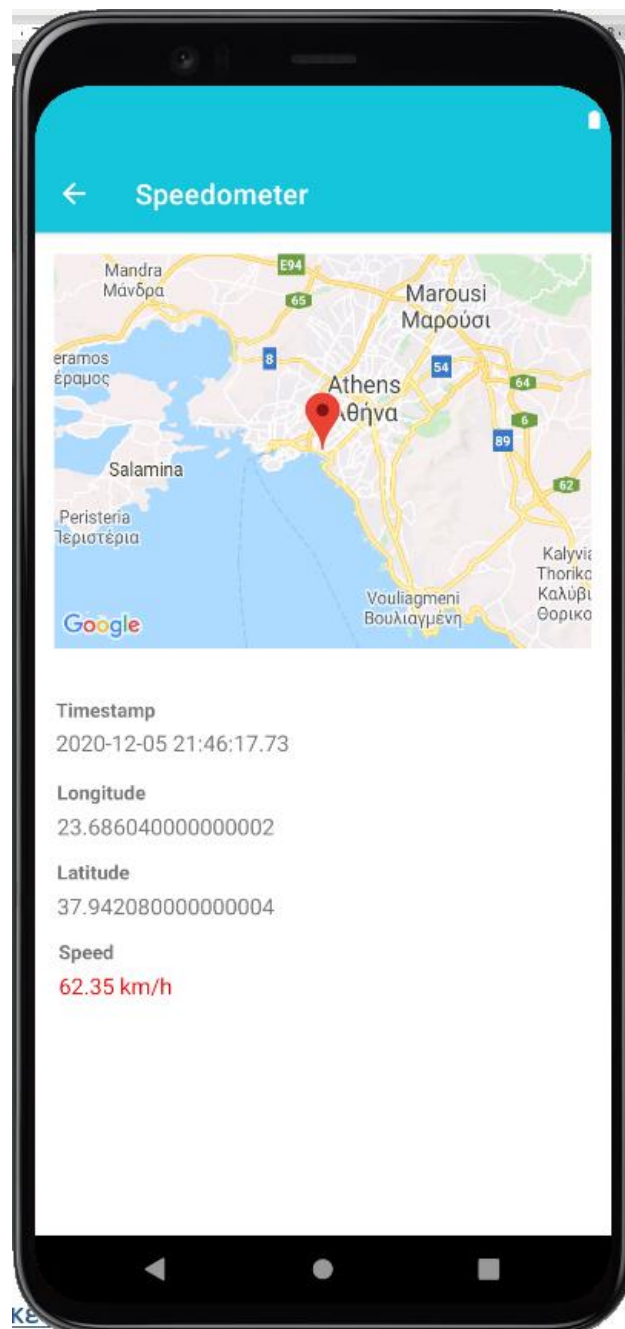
← Speedometer

Mandra
Μάνδρα
E94
65
Marousi
Μαρούσι
eramos
έραμος
8
54
Athens
Αθήνα
64
6
89
Salamina
62
Peristeria
Περιστέρια
Kalyvia
Thoriko
Καλύβι
Θορικο
Vouliagmeni
Βουλιαγμένη
Google

Timestamp
2020-12-05 21:46:17.73

Longitude
23.686040000000002

Latitude
37.942080000000004

Speed
62.35 km/h

κε